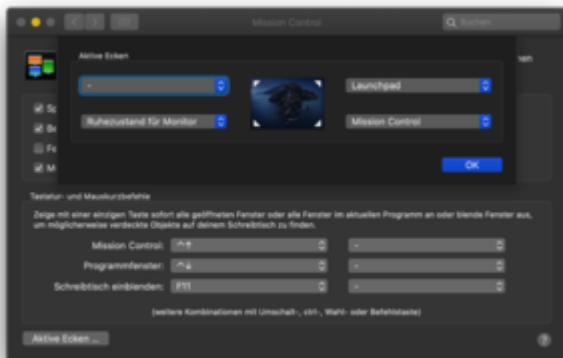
Mission Control

Suchen

Aktive Ecken

-

Launchpad

Ruhezustand für Monitor

Mission Control

OK

nen

Sp

Be

Fe

M

Tastatur- und Mauskurzbefehle

Zeige mit einer einzigen Taste sofort alle geöffneten Fenster oder alle Fenster im aktuellen Programm an oder blende Fenster aus, um möglicherweise verdeckte Objekte auf deinem Schreibtisch zu finden.

Mission Control: ^↑

-

Programmfenster: ^↓

-

Schreibtisch einblenden: F11

-

(weitere Kombinationen mit Umschalt-, ctrl-, Wahl- oder Befehlstaste)

Aktive Ecken ...

?